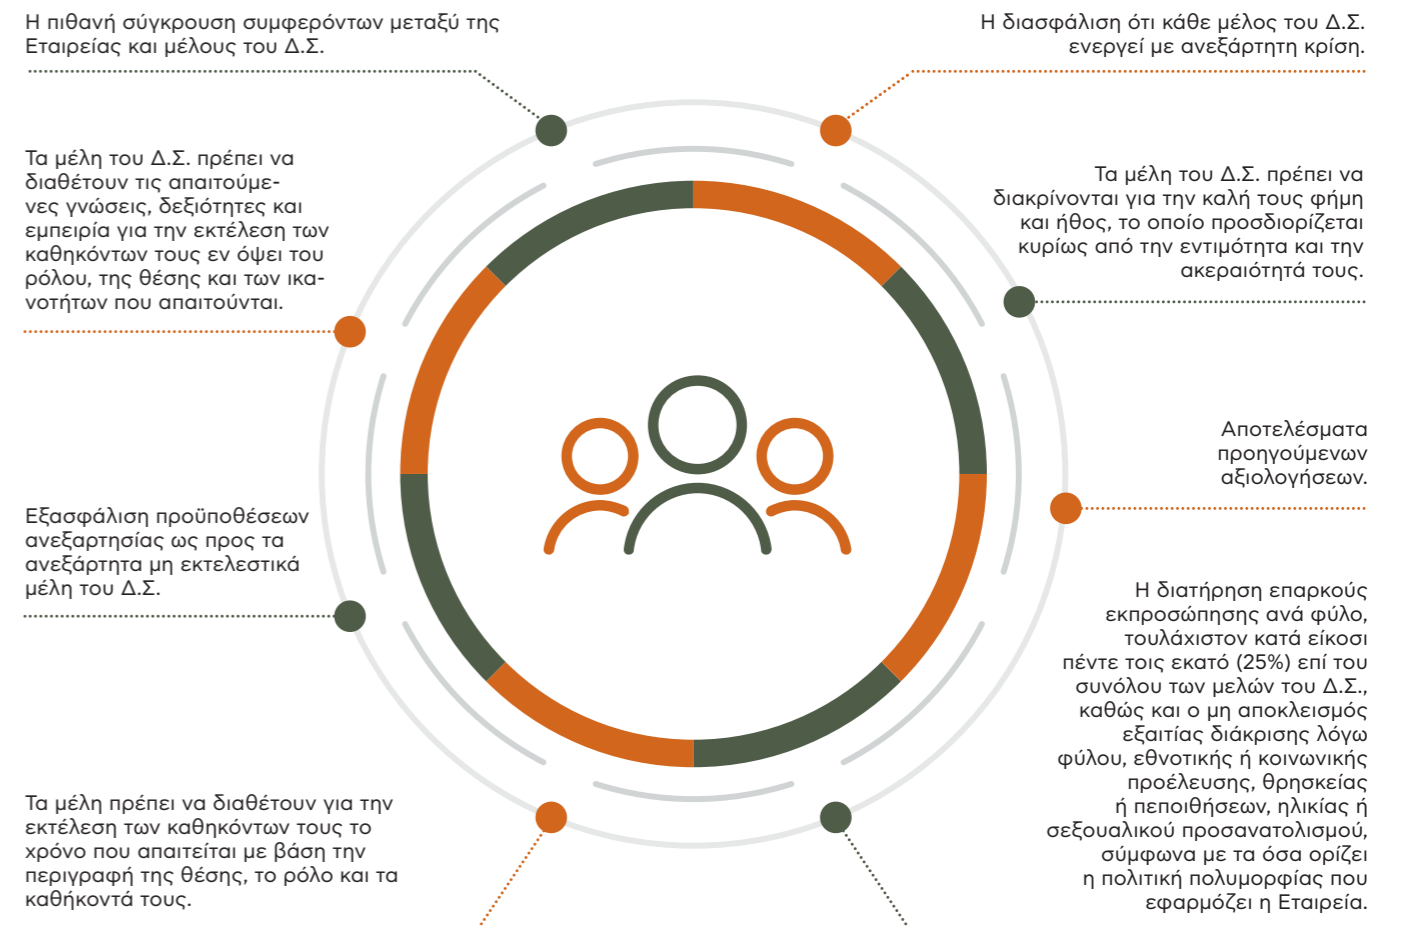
Η πιθανή σύγκρουση συμφερόντων μεταξύ της Εταιρείας και μέλους του Δ.Σ.

Η διασφάλιση ότι κάθε μέλος του Δ.Σ. ενεργεί με ανεξάρτητη κρίση.

Τα μέλη του Δ.Σ. πρέπει να διαθέτουν τις απαιτούμενες γνώσεις, δεξιότητες και εμπειρία για την εκτέλεση των καθηκόντων τους εν όψει του ρόλου, της θέσης και των ικανοτήτων που απαιτούνται.

Τα μέλη του Δ.Σ. πρέπει να διακρίνονται για την καλή τους φήμη και ήθος, το οποίο προσδιορίζεται κυρίως από την εντιμότητα και την ακεραιότητά τους.

Αποτελέσματα προηγούμενων αξιολογήσεων.

Εξασφάλιση προϋποθέσεων ανεξαρτησίας ως προς τα ανεξάρτητα μη εκτελεστικά μέλη του Δ.Σ.

Η διατήρηση επαρκούς εκπροσώπησης ανά φύλο, τουλάχιστον κατά είκοσι πέντε τοις εκατό (25%) επί του συνόλου των μελών του Δ.Σ., καθώς και ο μη αποκλεισμός εξαιτίας διάκρισης λόγω φύλου, εθνοτικής ή κοινωνικής προέλευσης, θρησκείας ή πεποιθήσεων, ηλικίας ή σεξουαλικού προσανατολισμού, σύμφωνα με τα όσα ορίζει η πολιτική πολυμορφίας που εφαρμόζει η Εταιρεία.

Τα μέλη πρέπει να διαθέτουν για την εκτέλεση των καθηκόντων τους το χρόνο που απαιτείται με βάση την περιγραφή της θέσης, το ρόλο και τα καθήκοντά τους.